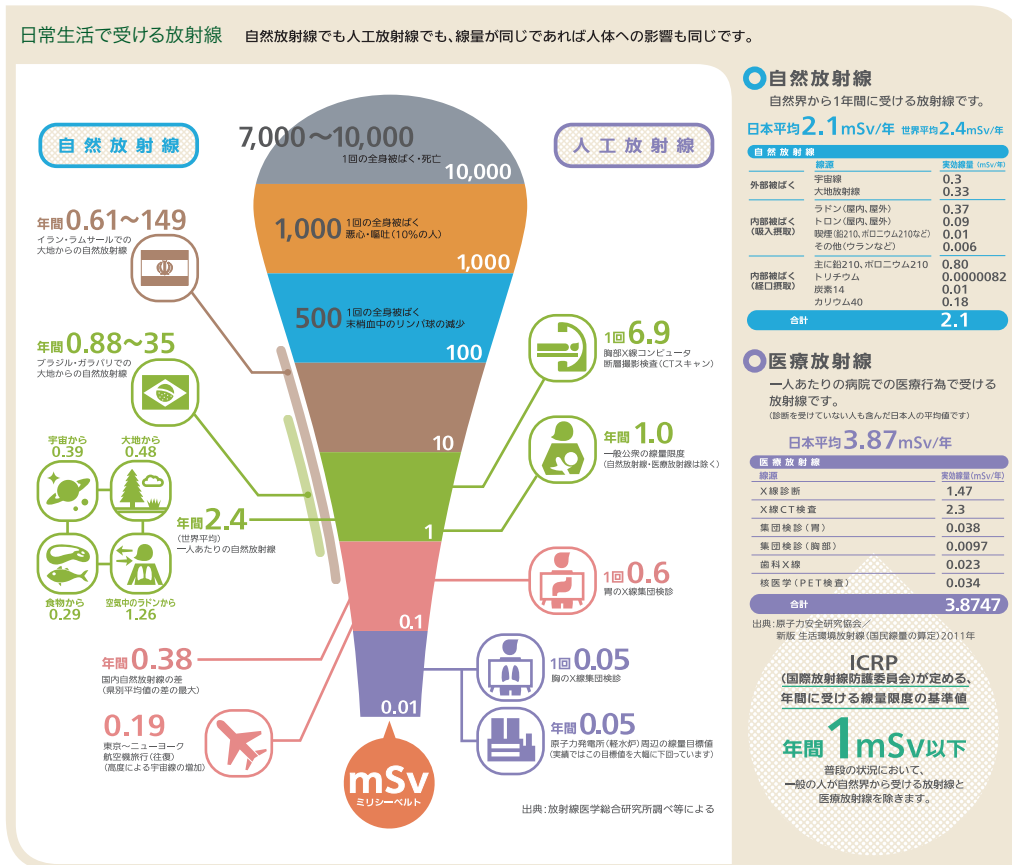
日常生活で受ける放射線　自然放射線でも人工放射線でも、線量が同じであれば人体への影響も同じです。

自然放射線

人工放射線

7,000〜10,000
1回の全身被ばく・死亡
10,000

1,000 1回の全身被ばく 悪心・嘔吐(10%の人)
1,000

500 1回の全身被ばく 末梢血中のリンパ球の減少
100

10

1

0.1

0.01

mSv
ミリシーベルト

年間0.61〜149
イラン・ラムサールでの大地からの自然放射線

年間0.88〜35
ブラジル・ガラパリでの大地からの自然放射線

宇宙から 0.39
大地から 0.48
食物から 0.29
空気中のラドンから 1.26

年間2.4
(世界平均)
一人あたりの自然放射線

年間0.38
国内自然放射線の差
(県別平均値の差の最大)

0.19
東京〜ニューヨーク航空機旅行(往復)
(高度による宇宙線の増加)

1回6.9
胸部X線コンピュータ断層撮影検査(CTスキャン)

年間1.0
一般公衆の線量限度
(自然放射線・医療放射線は除く)

1回0.6
胃のX線集団検診

1回0.05
胸のX線集団検診

年間0.05
原子力発電所(軽水炉)周辺の線量目標値
(実績ではこの目標値を大幅に下回っています)

出典:放射線医学総合研究所調べ等による

自然放射線
自然界から1年間に受ける放射線です。
日本平均2.1mSv/年　世界平均2.4mSv/年

| 自然放射線 | 線源 | 実効線量(mSv/年) |
|---|---|---|
| 外部被ばく | 宇宙線 | 0.3 |
| | 大地放射線 | 0.33 |
| 内部被ばく(吸入摂取) | ラドン(屋内、屋外) | 0.37 |
| | トロン(屋内、屋外) | 0.09 |
| | 喫煙(鉛210、ポロニウム210など) | 0.01 |
| | その他(ウランなど) | 0.006 |
| 内部被ばく(経口摂取) | 主に鉛210、ポロニウム210 | 0.80 |
| | トリチウム | 0.0000082 |
| | 炭素14 | 0.01 |
| | カリウム40 | 0.18 |
| 合計 | | 2.1 |

医療放射線
一人あたりの病院での医療行為で受ける放射線です。
(診断を受けていない人も含んだ日本人の平均値です)
日本平均3.87mSv/年

| 医療放射線 線源 | 実効線量(mSv/年) |
|---|---|
| X線診断 | 1.47 |
| X線CT検査 | 2.3 |
| 集団検診(胃) | 0.038 |
| 集団検診(胸部) | 0.0097 |
| 歯科X線 | 0.023 |
| 核医学(PET検査) | 0.034 |
| 合計 | 3.8747 |

出典:原子力安全研究協会／新版 生活環境放射線(国民線量の算定)2011年

ICRP
(国際放射線防護委員会)が定める、
年間に受ける線量限度の基準値
年間1mSv以下
普段の状況において、一般の人が自然界から受ける放射線と医療放射線を除きます。